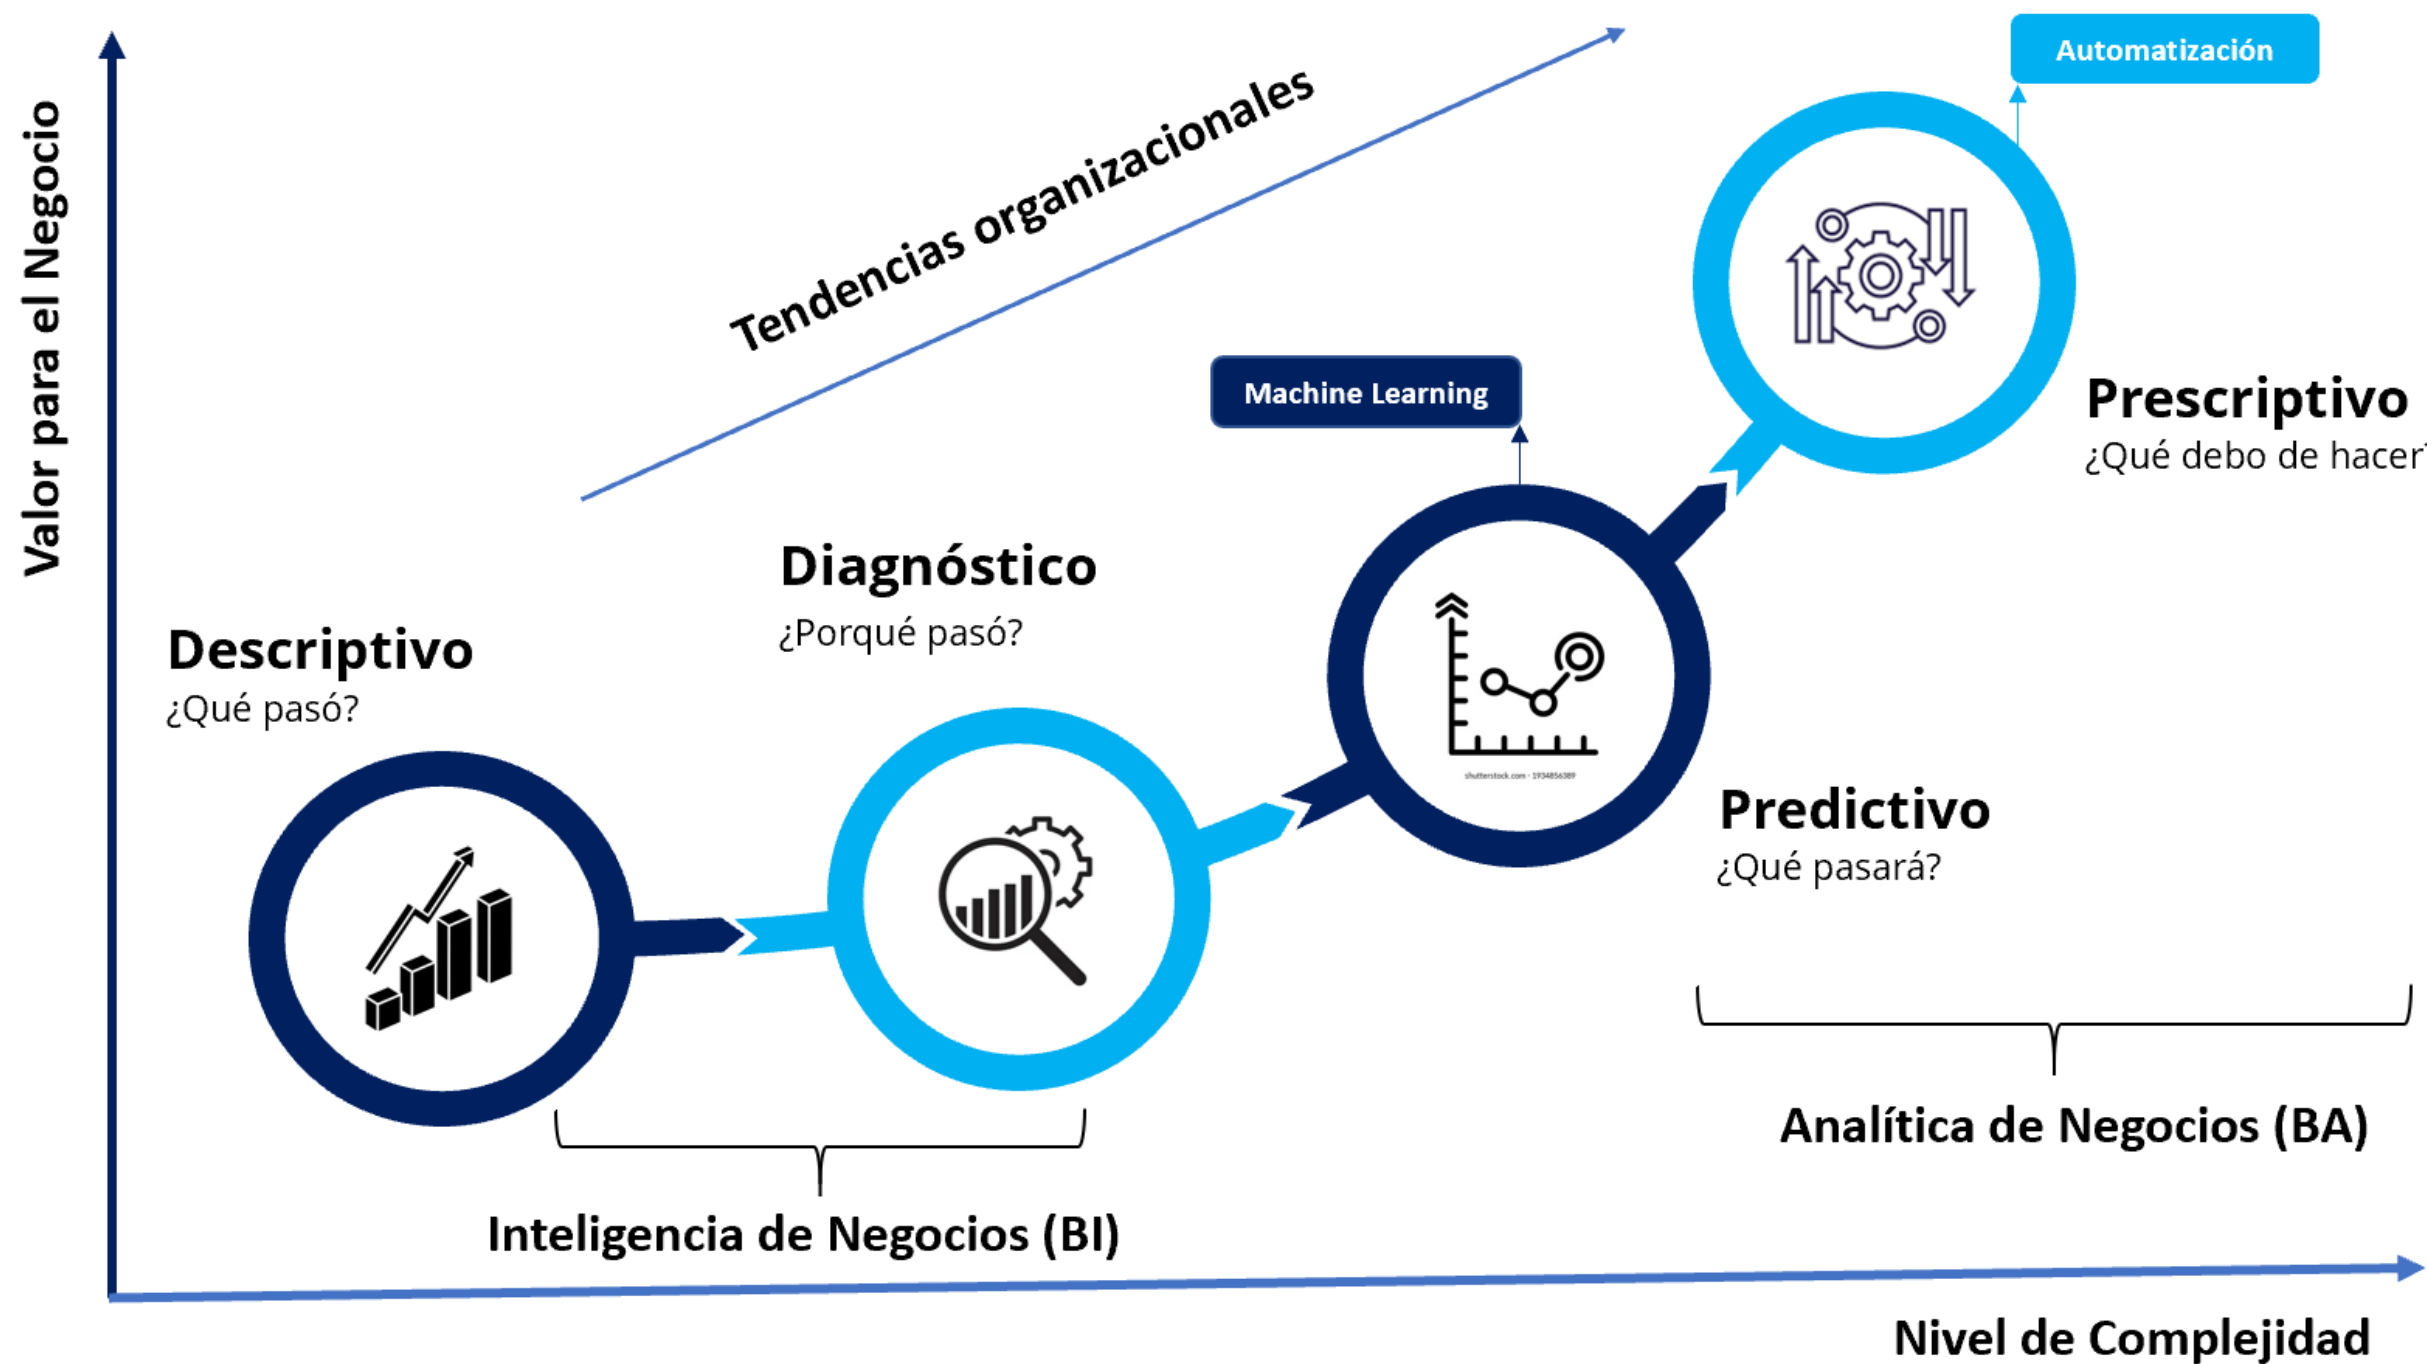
Valor para el Negocio

Tendencias organizacionales

Automatización

Machine Learning

Prescriptivo
¿Qué debo de hacer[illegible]

Diagnóstico
¿Porqué pasó?

Descriptivo
¿Qué pasó?

shutterstock.com · 1934856389

Predictivo
¿Qué pasará?

Analítica de Negocios (BA)

Inteligencia de Negocios (BI)

Nivel de Complejidad